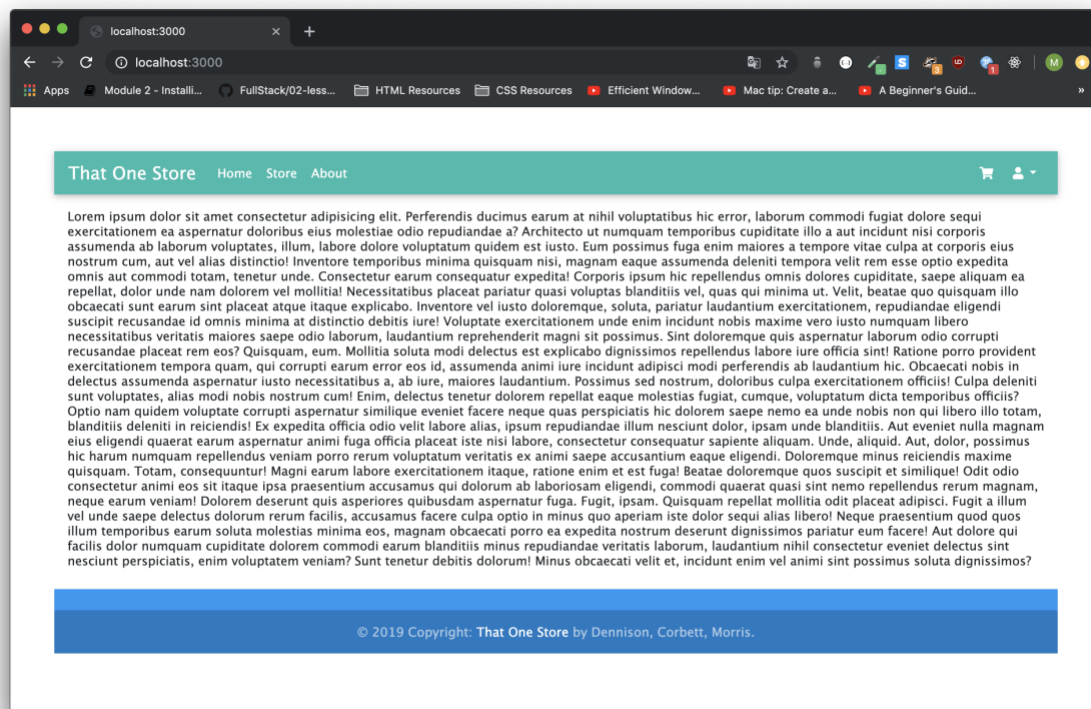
localhost:3000
localhost:3000
Apps Module 2 - Installi... FullStack/02-less... HTML Resources CSS Resources Efficient Window... Mac tip: Create a... A Beginner's Guid...

That One Store Home Store About

Lorem ipsum dolor sit amet consectetur adipisicing elit. Perferendis ducimus earum at nihil voluptatibus hic error, laborum commodi fugiat dolore sequi exercitationem ea aspernatur doloribus eius molestiae odio repudiandae a? Architecto ut numquam temporibus cupiditate illo a aut incidunt nisi corporis assumenda ab laborum voluptates, illum, labore dolore voluptatum quidem est iusto. Eum possimus fuga enim maiores a tempore vitae culpa at corporis eius nostrum cum, aut vel alias distinctio! Inventore temporibus minima quisquam nisi, magnam eaque assumenda deleniti tempora velit rem esse optio expedita omnis aut commodi totam, tenetur unde. Consectetur earum consequatur expedita! Corporis ipsum hic repellendus omnis dolores cupiditate, saepe aliquam ea repellat, dolor unde nam dolorem vel mollitia! Necessitatibus placeat pariatur quasi voluptas blanditiis vel, quas qui minima ut. Velit, beatae quo quisquam illo obcaecati sunt earum sint placeat atque itaque explicabo. Inventore vel iusto doloremque, soluta, pariatur laudantium exercitationem, repudiandae eligendi suscipit recusandae id omnis minima at distinctio debitis iure! Voluptate exercitationem unde enim incidunt nobis maxime vero iusto numquam libero necessitatibus veritatis maiores saepe odio laborum, laudantium reprehenderit magni sit possimus. Sint doloremque quis aspernatur laborum odio corrupti recusandae placeat rem eos? Quisquam, eum. Mollitia soluta modi delectus est explicabo dignissimos repellendus labore iure officia sint! Ratione porro provident exercitationem tempora quam, qui corrupti earum error eos id, assumenda animi iure incidunt adipisci modi perferendis ab laudantium hic. Obcaecati nobis in delectus assumenda aspernatur iusto necessitatibus a, ab iure, maiores laudantium. Possimus sed nostrum, doloribus culpa exercitationem officiis! Culpa deleniti sunt voluptates, alias modi nobis nostrum cum! Enim, delectus tenetur dolorem repellat eaque molestias fugiat, cumque, voluptatum dicta temporibus officiis? Optio nam quidem voluptate corrupti aspernatur similique eveniet facere neque quas perspiciatis hic dolorem saepe nemo ea unde nobis non qui libero illo totam, blanditiis deleniti in reiciendis! Ex expedita officia odio velit labore alias, ipsum repudiandae illum nesciunt dolor, ipsam unde blanditiis. Aut eveniet nulla magnam eius eligendi quaerat earum aspernatur animi fuga officia placeat iste nisi labore, consectetur consequatur sapiente aliquam. Unde, aliquid. Aut, dolor, possimus hic harum numquam repellendus veniam porro rerum voluptatum veritatis ex animi saepe accusantium eaque eligendi. Doloremque minus reiciendis maxime quisquam. Totam, consequuntur! Magni earum labore exercitationem itaque, ratione enim et est fuga! Beatae doloremque quos suscipit et similique! Odit odio consectetur animi eos sit itaque ipsa praesentium accusamus qui dolorum ab laboriosam eligendi, commodi quaerat quasi sint nemo repellendus rerum magnam, neque earum veniam! Dolorem deserunt quis asperiores quibusdam aspernatur fuga. Fugit, ipsam. Quisquam repellat mollitia odit placeat adipisci. Fugit a illum vel unde saepe delectus dolorum rerum facilis, accusamus facere culpa optio in minus quo aperiam iste dolor sequi alias libero! Neque praesentium quod quos illum temporibus earum soluta molestias minima eos, magnam obcaecati porro ea expedita nostrum deserunt dignissimos pariatur eum facere! Aut dolore qui facilis dolor numquam cupiditate dolorem commodi earum blanditiis minus repudiandae veritatis laborum, laudantium nihil consectetur eveniet delectus sint nesciunt perspiciatis, enim voluptatem veniam? Sunt tenetur debitis dolorum! Minus obcaecati velit et, incidunt enim vel animi sint possimus soluta dignissimos?

© 2019 Copyright: That One Store by Dennison, Corbett, Morris.